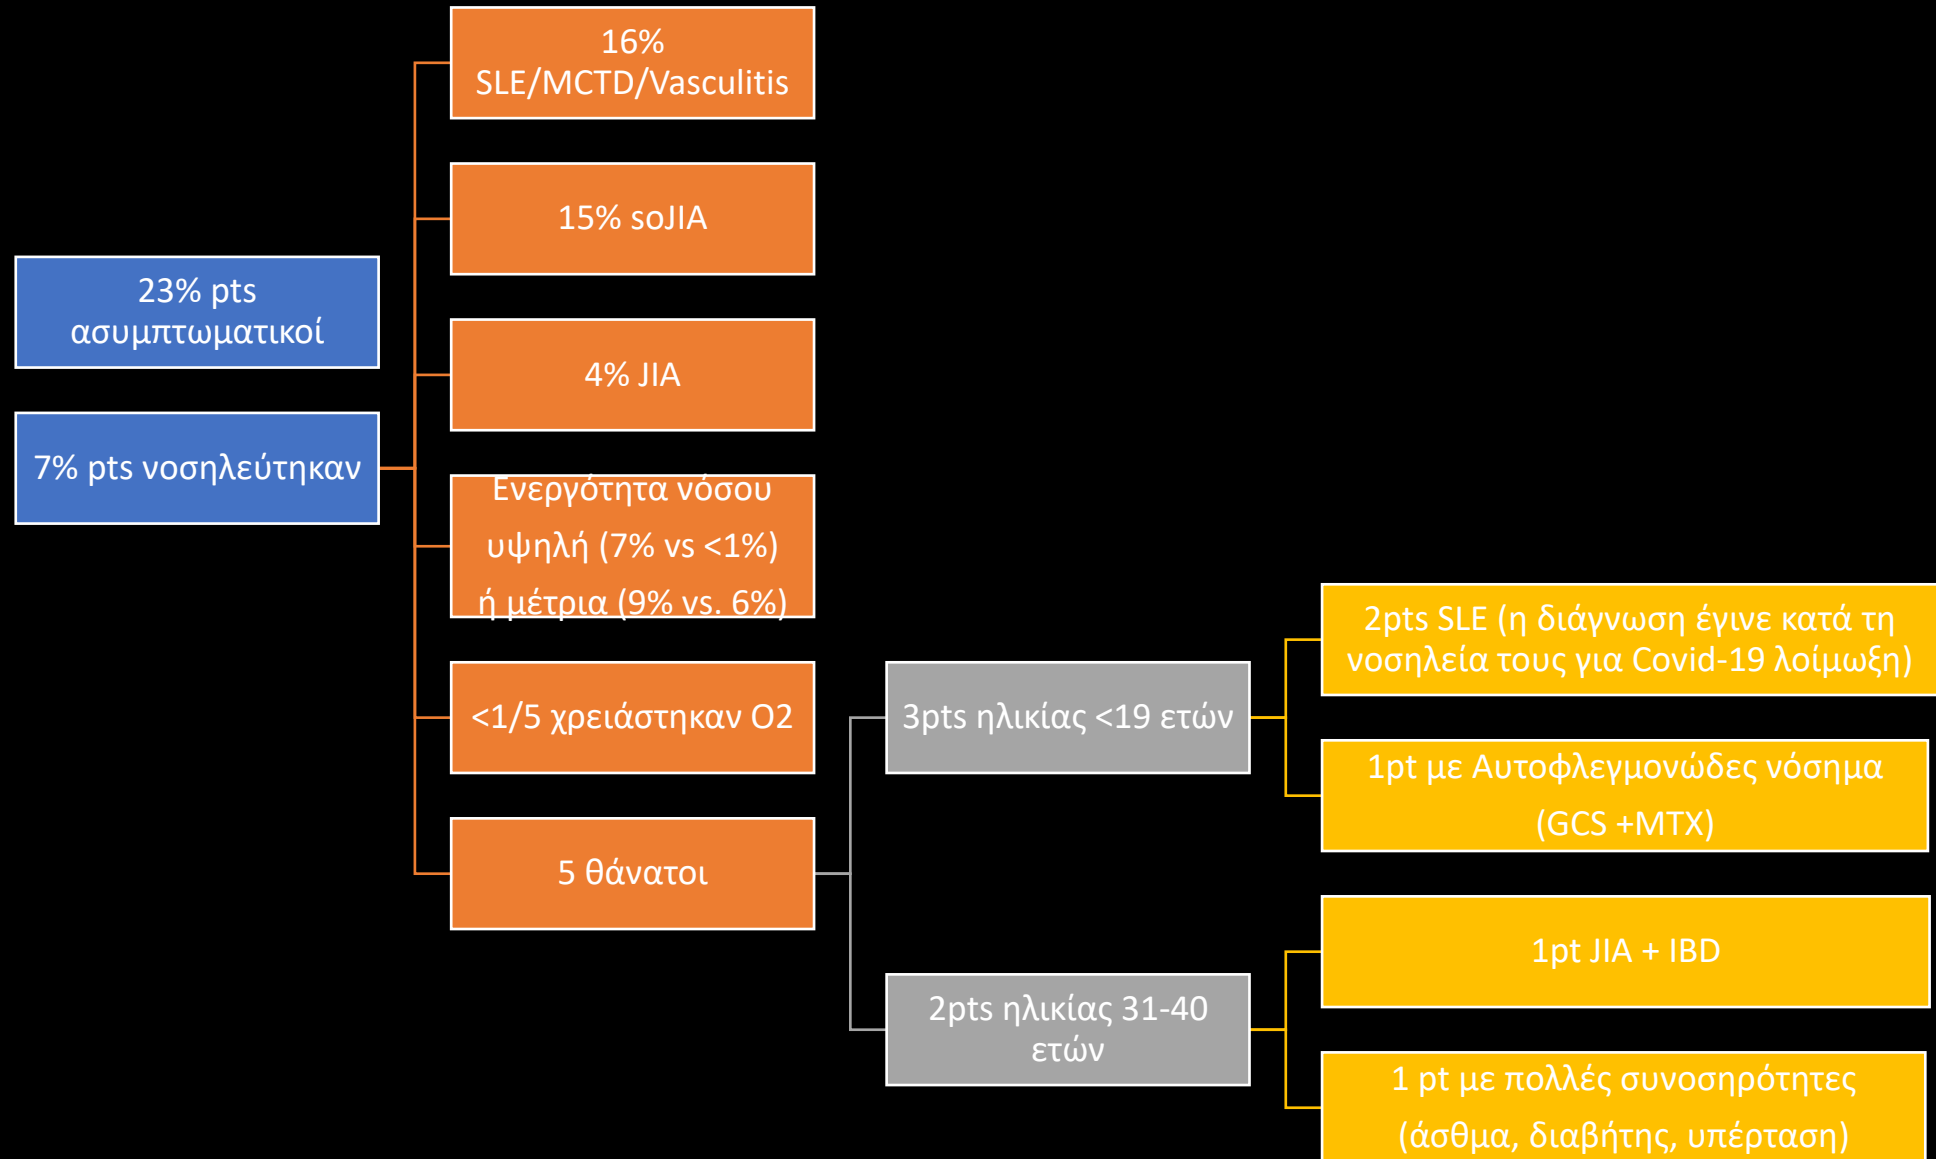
23% pts ασυμπτωματικοί

7% pts νοσηλεύτηκαν

16% SLE/MCTD/Vasculitis

15% soJIA

4% JIA

Ενεργότητα νόσου υψηλή (7% vs <1%) ή μέτρια (9% vs. 6%)

<1/5 χρειάστηκαν O2

5 θάνατοι

3pts ηλικίας <19 ετών

2pts ηλικίας 31-40 ετών

2pts SLE (η διάγνωση έγινε κατά τη νοσηλεία τους για Covid-19 λοίμωξη)

1pt με Αυτοφλεγμονώδες νόσημα (GCS +MTX)

1pt JIA + IBD

1 pt με πολλές συνοσηρότητες (άσθμα, διαβήτης, υπέρταση)